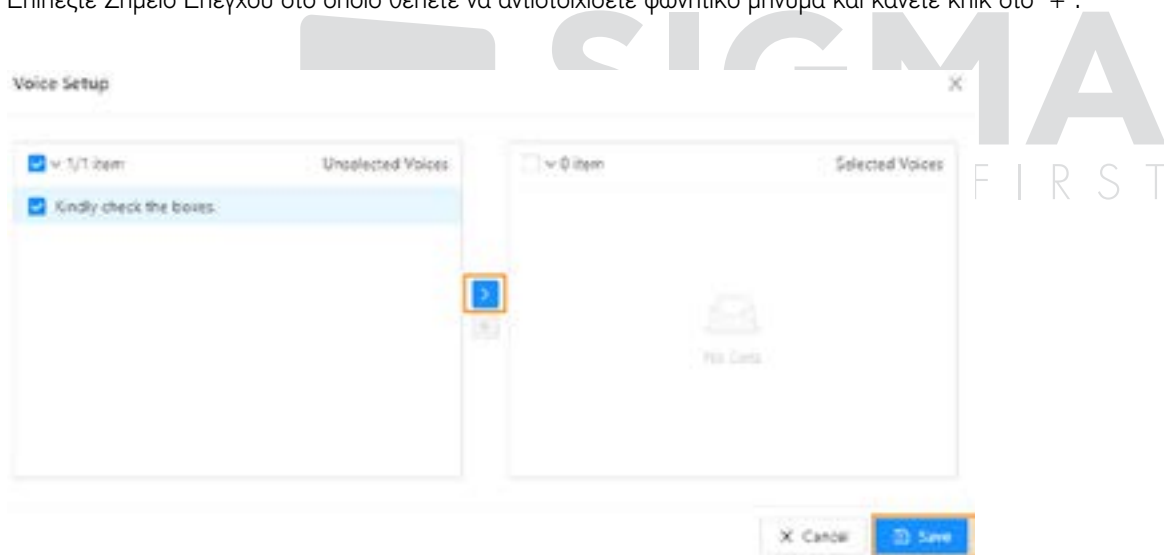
Επιλέξτε Σημείο Ελέγχου στο οποίο θέλετε να αντιστοιχίσετε φωνητικό μήνυμα και κάνετε κλικ στο "+".

SIGMA
FIRST

Voice Setup

×

1/1 item

Unselected Voices

Kindly check the boxes

0 item

Selected Voices

No Data

× Cancel

Save